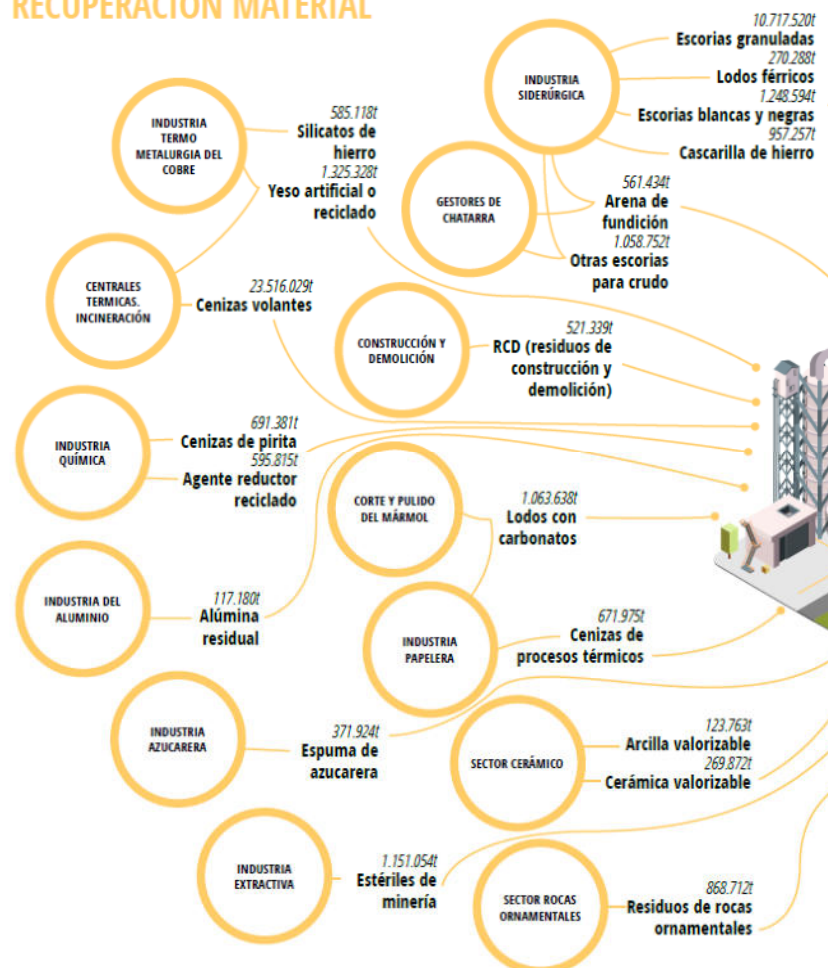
RECUPERACIÓN MATERIAL

INDUSTRIA SIDERÚRGICA

10.717.520t
Escorias granuladas
270.288t
Lodos férricos
1.248.594t
Escorias blancas y negras
957.257t
Cascarilla de hierro

INDUSTRIA TERMO METALURGIA DEL COBRE

585.118t
Silicatos de hierro
1.325.328t
Yeso artificial o reciclado

GESTORES DE CHATARRA

561.434t
Arena de fundición
1.058.752t
Otras escorias para crudo

CENTRALES TERMICAS. INCINERACIÓN

23.516.029t
Cenizas volantes

CONSTRUCCIÓN Y DEMOLICIÓN

521.339t
RCD (residuos de construcción y demolición)

INDUSTRIA QUÍMICA

691.381t
Cenizas de pirita
595.815t
Agente reductor reciclado

CORTE Y PULIDO DEL MÁRMOL

1.063.638t
Lodos con carbonatos

INDUSTRIA DEL ALUMINIO

117.180t
Alúmina residual

INDUSTRIA PAPELERA

671.975t
Cenizas de procesos térmicos

INDUSTRIA AZUCARERA

371.924t
Espuma de azucarera

SECTOR CERÁMICO

123.763t
Arcilla valorizable
269.872t
Cerámica valorizable

INDUSTRIA EXTRACTIVA

1.151.054t
Estériles de minería

SECTOR ROCAS ORNAMENTALES

868.712t
Residuos de rocas ornamentales